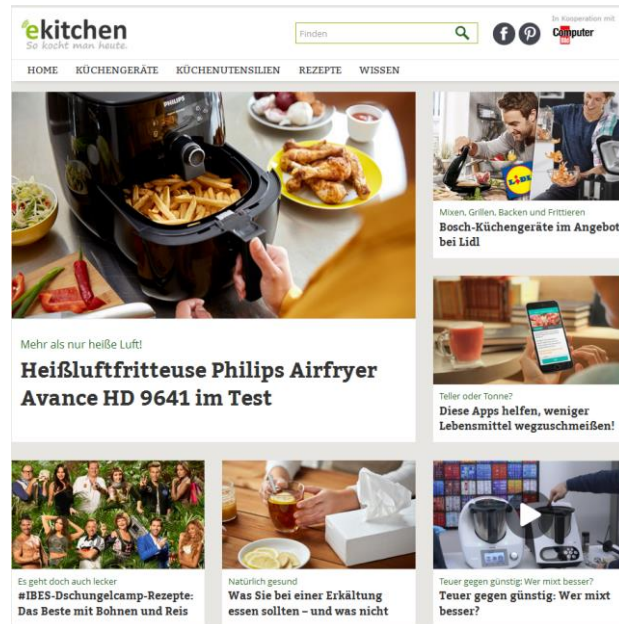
ekitchen
So kocht man heute.

Finden

In Kooperation mit
Computer Bild

HOME KÜCHENGERÄTE KÜCHENUTENSILIEN REZEPTE WISSEN

PHILIPS

Mehr als nur heiße Luft!
Heißluftfritteuse Philips Airfryer Avance HD 9641 im Test

LIDL

Mixen, Grillen, Backen und Frittieren
Bosch-Küchengeräte im Angebot bei Lidl

Teller oder Tonne?
Diese Apps helfen, weniger Lebensmittel wegzuschmeißen!

Es geht doch auch lecker
#IBES-Dschungelcamp-Rezepte: Das Beste mit Bohnen und Reis

Natürlich gesund
Was Sie bei einer Erkältung essen sollten – und was nicht

Teuer gegen günstig: Wer mixt besser?
Teuer gegen günstig: Wer mixt besser?